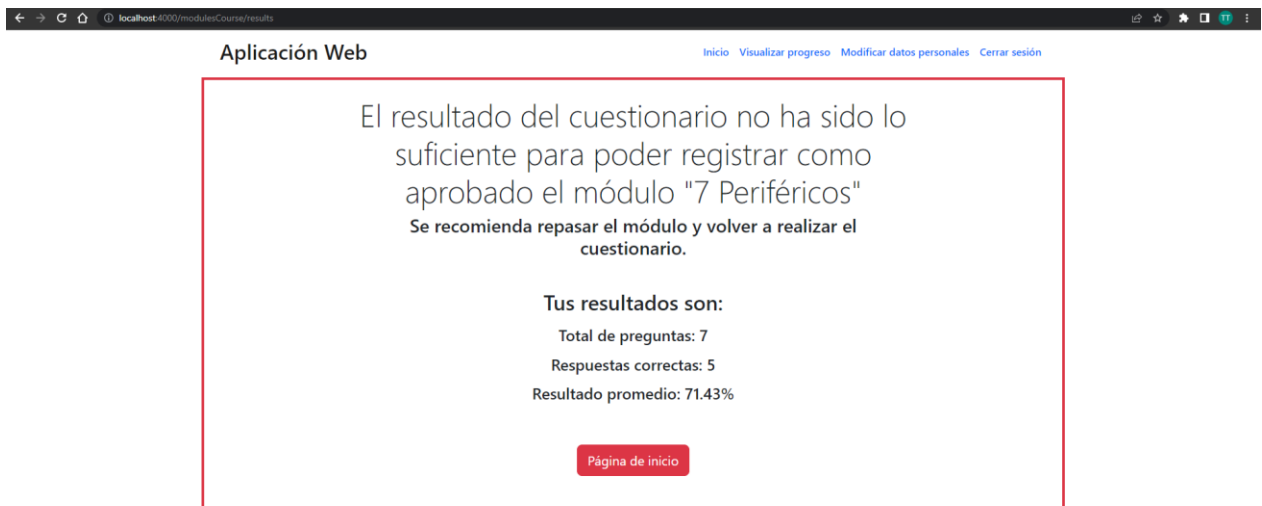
localhost:4000/modulesCourse/results

TT

Aplicación Web

Inicio Visualizar progreso Modificar datos personales Cerrar sesión

El resultado del cuestionario no ha sido lo suficiente para poder registrar como aprobado el módulo "7 Periféricos"

Se recomienda repasar el módulo y volver a realizar el cuestionario.

Tus resultados son:

Total de preguntas: 7

Respuestas correctas: 5

Resultado promedio: 71.43%

Página de inicio